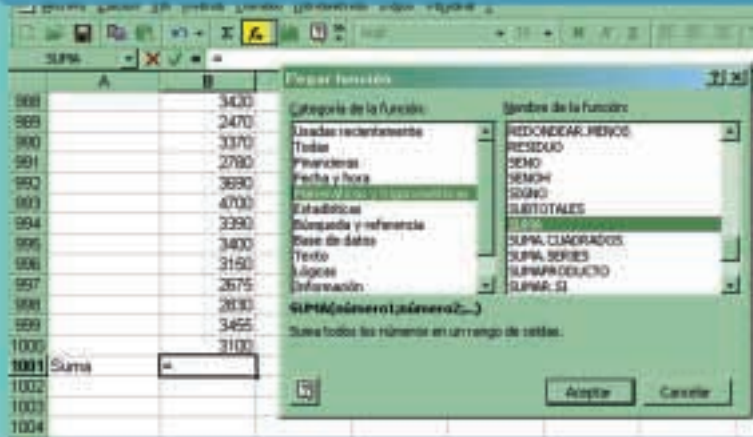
SUMA =

| | A | B |
|---|---|---|
| 988 | | 3420 |
| 989 | | 2470 |
| 990 | | 3370 |
| 991 | | 2780 |
| 992 | | 3690 |
| 993 | | 4700 |
| 994 | | 3390 |
| 995 | | 3400 |
| 996 | | 3150 |
| 997 | | 2675 |
| 998 | | 2830 |
| 999 | | 3455 |
| 1000 | | 3100 |
| 1001 | Suma | = |
| 1002 | | |
| 1003 | | |
| 1004 | | |

Pegar función

Categoría de la función:
Usadas recientemente
Todas
Financieras
Fecha y hora
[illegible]
Estadísticas
Búsqueda y referencia
Base de datos
Texto
Lógicas
Información

Nombre de la función:
REDONDEAR.MENOS
RESIDUO
SENO
SENOH
SIGNO
SUBTOTALES
SUMA
SUMA.CUADRADOS
SUMA.SERIES
SUMAPRODUCTO
SUMAR.SI

SUMA(número1;número2;...)
Suma todos los números en un rango de celdas.

Aceptar
Cancelar